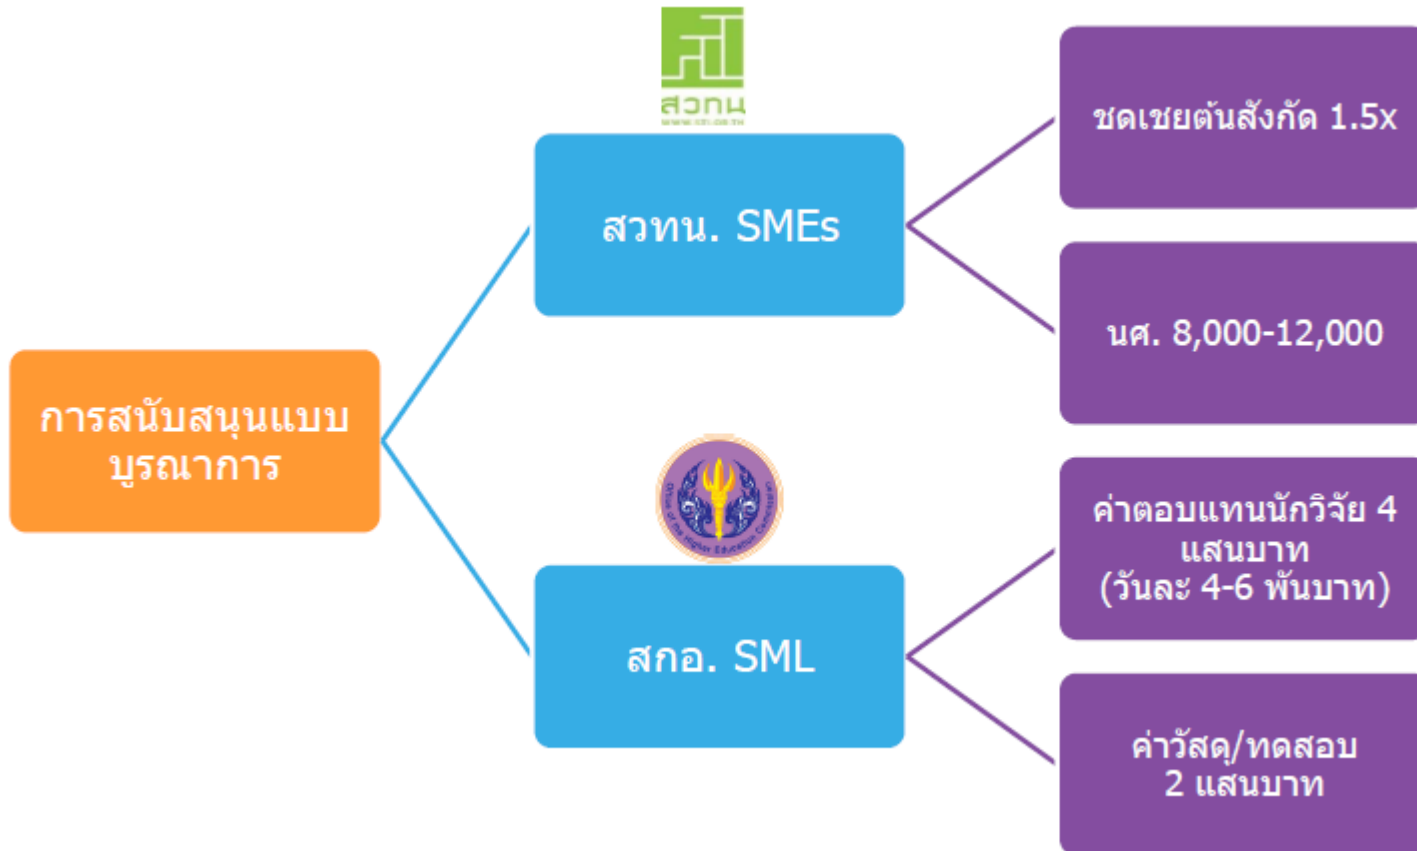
สวทน
www.sti.or.th

การสนับสนุนแบบบูรณาการ

สวทน. SMEs

ชดเชยต้นสังกัด 1.5x

นศ. 8,000-12,000

Office of the Higher Education Commission

สกอ. SML

ค่าตอบแทนนักวิจัย 4 แสนบาท (วันละ 4-6 พันบาท)

ค่าวัสดุ/ทดสอบ 2 แสนบาท